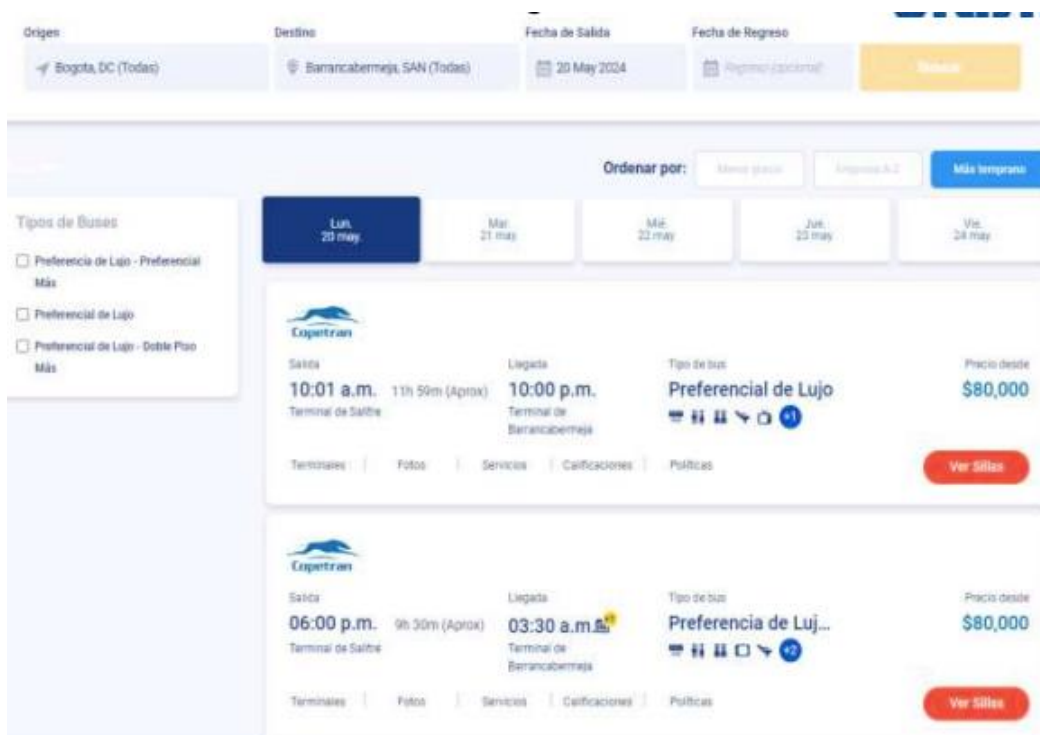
Origen
Bogota, DC (Todas)

Destino
Barrancabermeja, SAN (Todas)

Fecha de Salida
20 May 2024

Fecha de Regreso
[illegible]

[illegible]

Ordenar por: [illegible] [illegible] Más temprano

Tipos de Buses
Preferencia de Lujo - Preferencial Más
Preferencial de Lujo
Preferencial de Lujo - Doble Piso Más

Lun. 20 may.
Mar. 21 may
Mié. 22 may
Jue. 23 may
Vie. 24 may

Copetran
Salida
10:01 a.m. 11h 59m (Aprox)
Terminal de Salitre
Llegada
10:00 p.m.
Terminal de Barrancabermeja
Tipo de bus
Preferencial de Lujo
+1
Precio desde
$80,000
Terminales | Fotos | Servicios | Calificaciones | Políticas
Ver Sillas

Copetran
Salida
06:00 p.m. 9h 30m (Aprox)
Terminal de Salitre
Llegada
03:30 a.m.
Terminal de Barrancabermeja
Tipo de bus
Preferencia de Luj...
+2
Precio desde
$80,000
Terminales | Fotos | Servicios | Calificaciones | Políticas
Ver Sillas